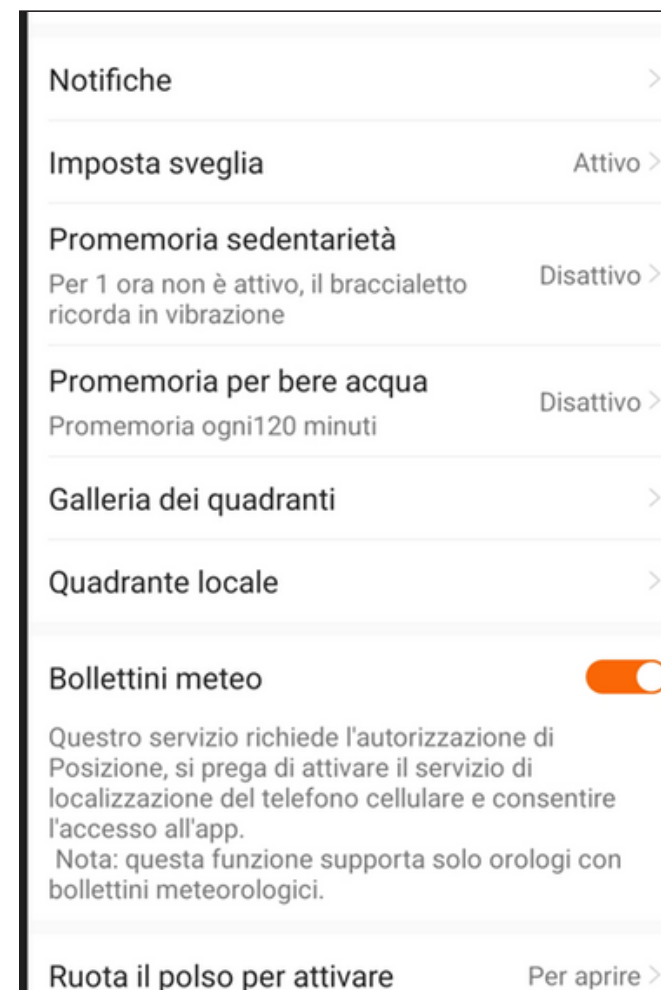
Notifiche

Imposta sveglia
Attivo

Promemoria sedentarietà
Per 1 ora non è attivo, il braccialetto ricorda in vibrazione
Disattivo

Promemoria per bere acqua
Promemoria ogni120 minuti
Disattivo

Galleria dei quadranti

Quadrante locale

Bollettini meteo

Questro servizio richiede l'autorizzazione di Posizione, si prega di attivare il servizio di localizzazione del telefono cellulare e consentire l'accesso all'app.
Nota: questa funzione supporta solo orologi con bollettini meteorologici.

Ruota il polso per attivare
Per aprire